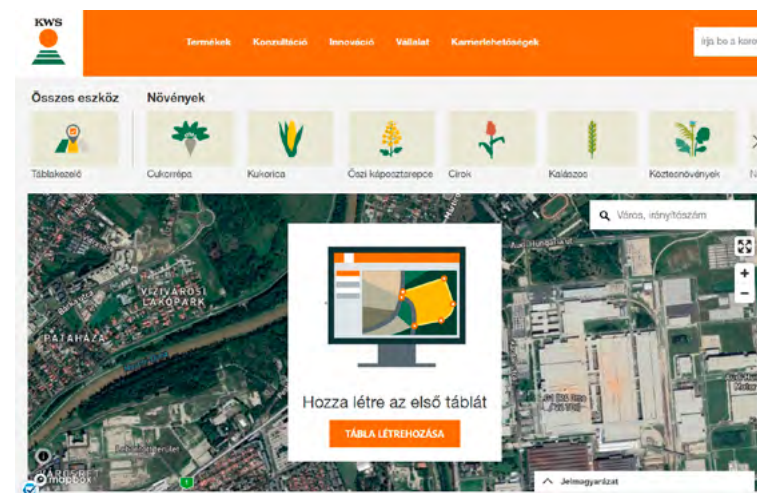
KWS

Termékek Konzultáció Innováció Vállalat Karrierlehetőségek

Írja be a keres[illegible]

Összes eszköz

Növények

Táblakezelő

Cukorrépa

Kukorica

Őszi káposztarepce

Cirok

Kalászos

Köztesnövények

Város, irányítószám

VIZIVÁROSI LAKÓPARK

PATAHÁZA

Hozza létre az első táblát

TÁBLA LÉTREHOZÁSA

mapbox

Jelmagyarázat